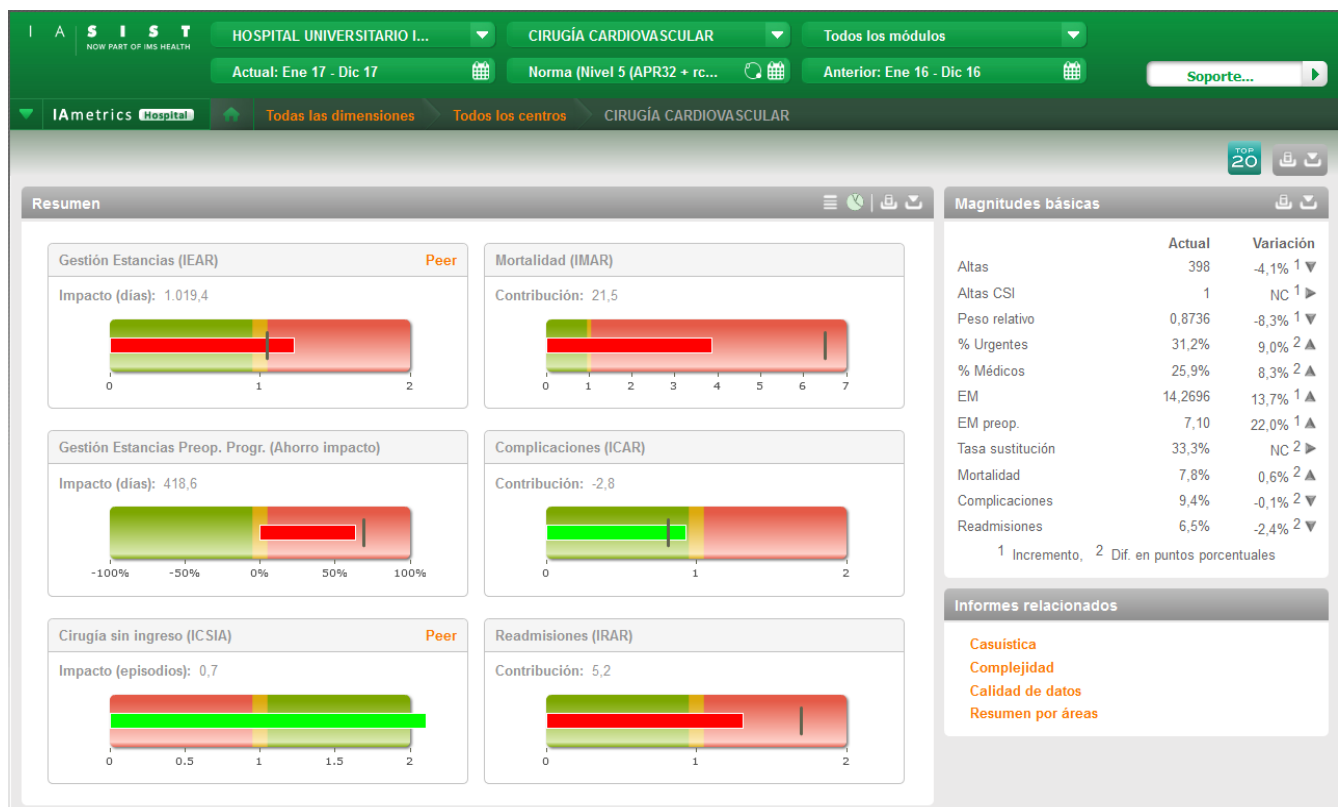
I A S I S T
NOW PART OF IMS HEALTH

HOSPITAL UNIVERSITARIO I...
CIRUGÍA CARDIOVASCULAR
Todos los módulos
Actual: Ene 17 - Dic 17
Norma (Nivel 5 (APR32 + rc...
Anterior: Ene 16 - Dic 16
Soporte...

IAmetrics Hospital
Todas las dimensiones
Todos los centros
CIRUGÍA CARDIOVASCULAR

TOP 20

Resumen

Gestión Estancias (IEAR) Peer
Impacto (días): 1.019,4
0 1 2

Mortalidad (IMAR)
Contribución: 21,5
0 1 2 3 4 5 6 7

Gestión Estancias Preop. Progr. (Ahorro impacto)
Impacto (días): 418,6
-100% -50% 0% 50% 100%

Complicaciones (ICAR)
Contribución: -2,8
0 1 2

Cirugía sin ingreso (ICSIA) Peer
Impacto (episodios): 0,7
0 0.5 1 1.5 2

Readmisiones (IRAR)
Contribución: 5,2
0 1 2

Magnitudes básicas

| | Actual | Variación |
|---|---|---|
| Altas | 398 | -4,1% 1 ▼ |
| Altas CSI | 1 | NC 1 ▶ |
| Peso relativo | 0,8736 | -8,3% 1 ▼ |
| % Urgentes | 31,2% | 9,0% 2 ▲ |
| % Médicos | 25,9% | 8,3% 2 ▲ |
| EM | 14,2696 | 13,7% 1 ▲ |
| EM preop. | 7,10 | 22,0% 1 ▲ |
| Tasa sustitución | 33,3% | NC 2 ▶ |
| Mortalidad | 7,8% | 0,6% 2 ▲ |
| Complicaciones | 9,4% | -0,1% 2 ▼ |
| Readmisiones | 6,5% | -2,4% 2 ▼ |

1 Incremento, 2 Dif. en puntos porcentuales

Informes relacionados
Casuística
Complejidad
Calidad de datos
Resumen por áreas